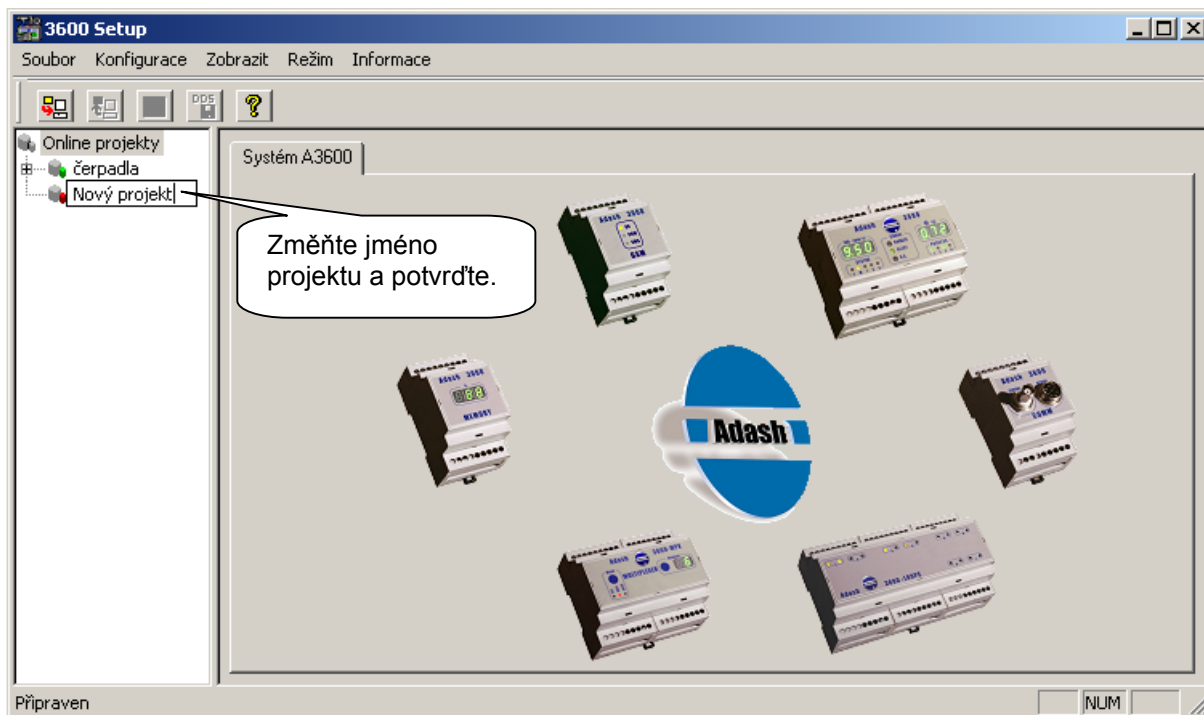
3600 Setup

Soubor Konfigurace Zobrazit Režim Informace

Online projekty
čerpadla
Nový projekt

Systém A3600

Změňte jméno projektu a potvrďte.

Adash 3600
Adash 3600
950
072
Adash 3600
88
MEMORY
Adash
Adash 3600
Adash 3600
Adash 3600-LOOPS

Připraven

NUM